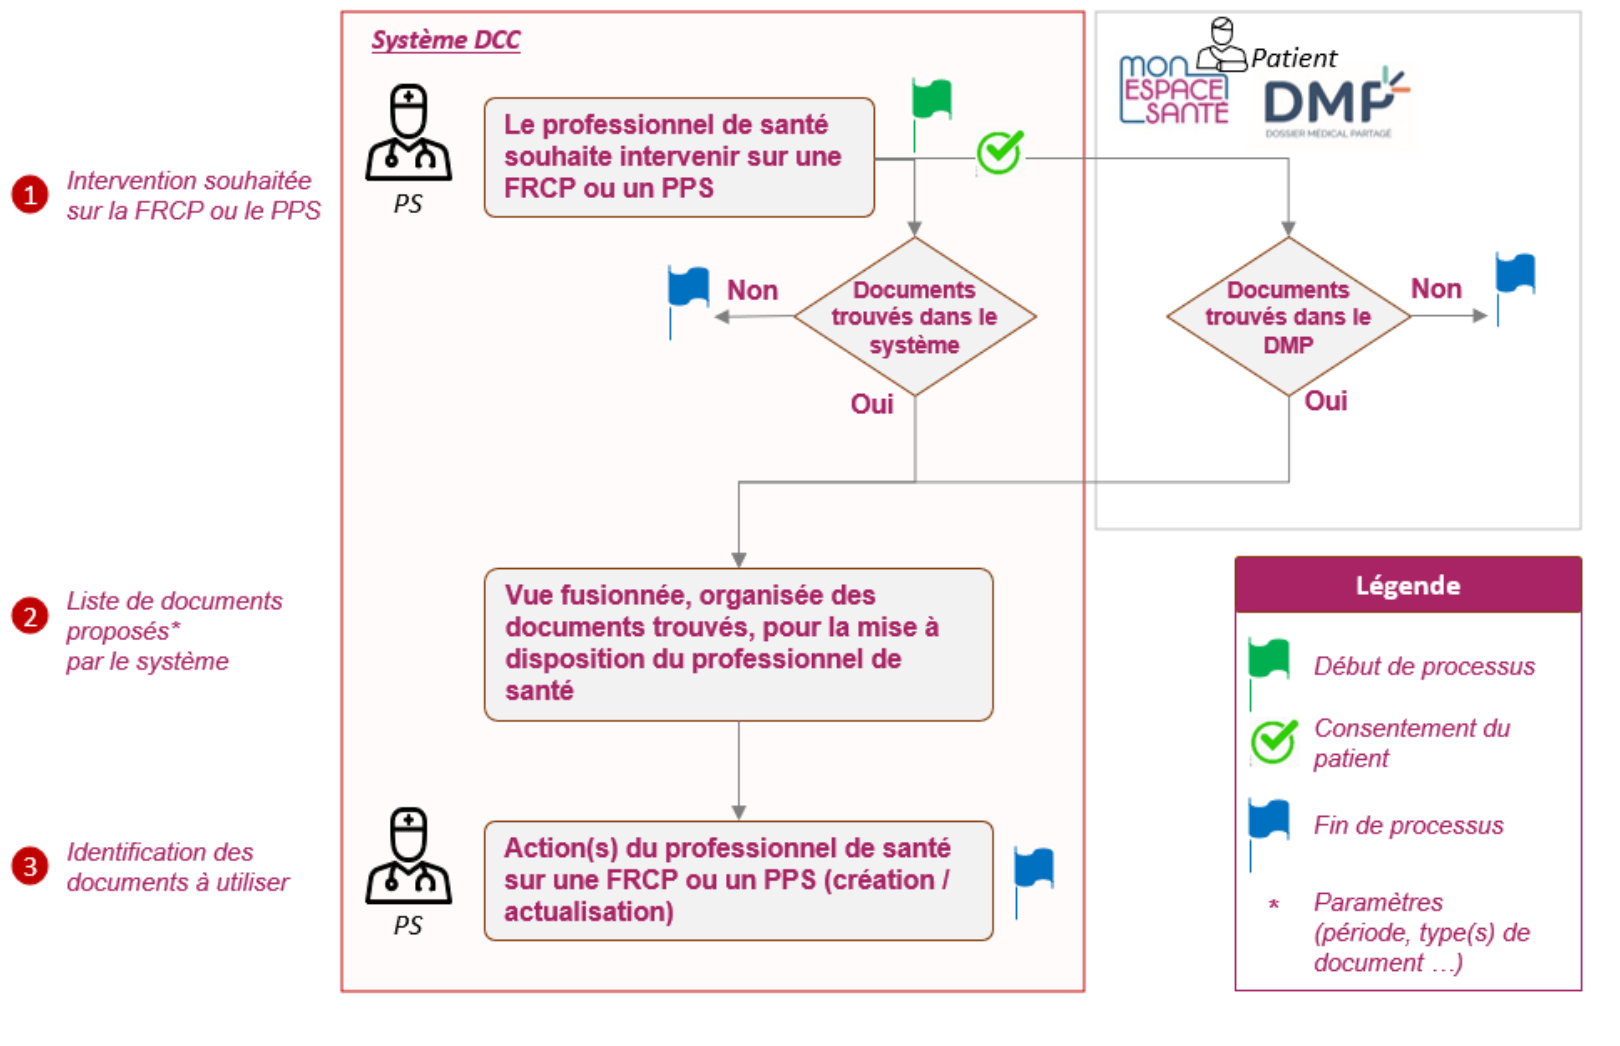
1 Intervention souhaitée sur la FRCP ou le PPS

2 Liste de documents proposés* par le système

3 Identification des documents à utiliser

Système DCC

PS

Le professionnel de santé souhaite intervenir sur une FRCP ou un PPS

Non

Documents trouvés dans le système

Oui

Vue fusionnée, organisée des documents trouvés, pour la mise à disposition du professionnel de santé

PS

Action(s) du professionnel de santé sur une FRCP ou un PPS (création / actualisation)

mon ESPACE SANTÉ

Patient

DMP

DOSSIER MÉDICAL PARTAGÉ

Documents trouvés dans le DMP

Non

Oui

Légende

Début de processus

Consentement du patient

Fin de processus

* Paramètres (période, type(s) de document ...)